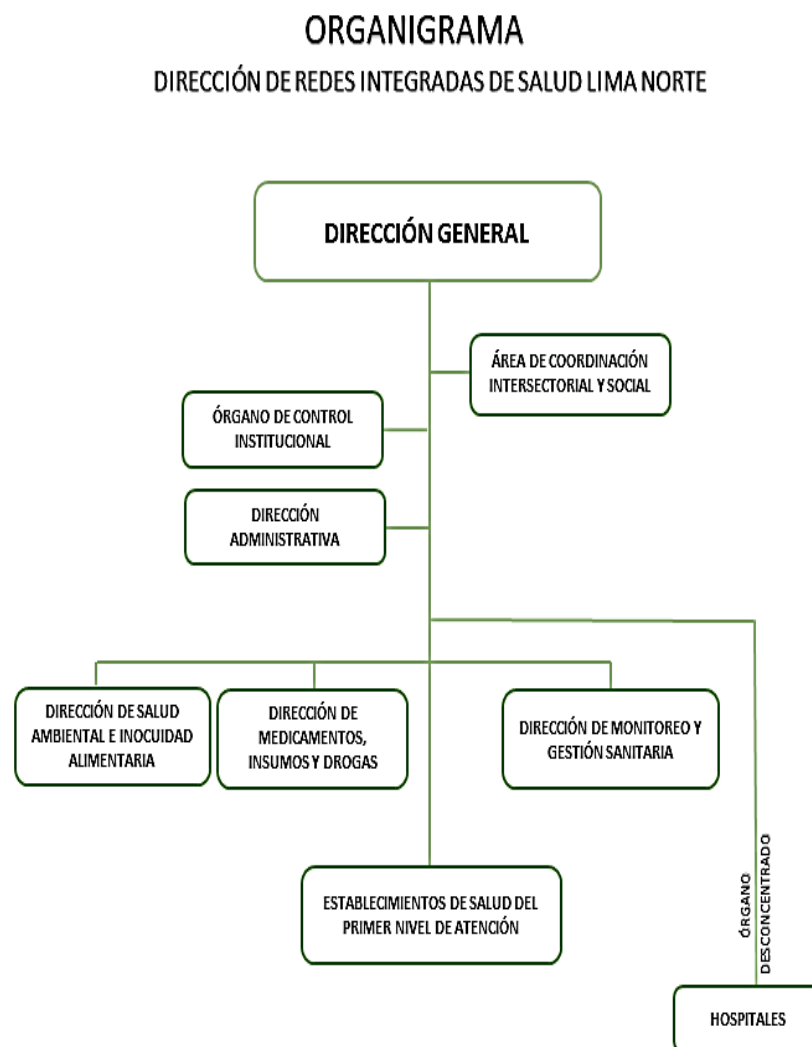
ORGANIGRAMA

DIRECCIÓN DE REDES INTEGRADAS DE SALUD LIMA NORTE

DIRECCIÓN GENERAL

ÁREA DE COORDINACIÓN INTERSECTORIAL Y SOCIAL

ÓRGANO DE CONTROL INSTITUCIONAL

DIRECCIÓN ADMINISTRATIVA

DIRECCIÓN DE SALUD AMBIENTAL E INOCUIDAD ALIMENTARIA

DIRECCIÓN DE MEDICAMENTOS, INSUMOS Y DROGAS

DIRECCIÓN DE MONITOREO Y GESTIÓN SANITARIA

ESTABLECIMIENTOS DE SALUD DEL PRIMER NIVEL DE ATENCIÓN

ÓRGANO DESCONCENTRADO

HOSPITALES